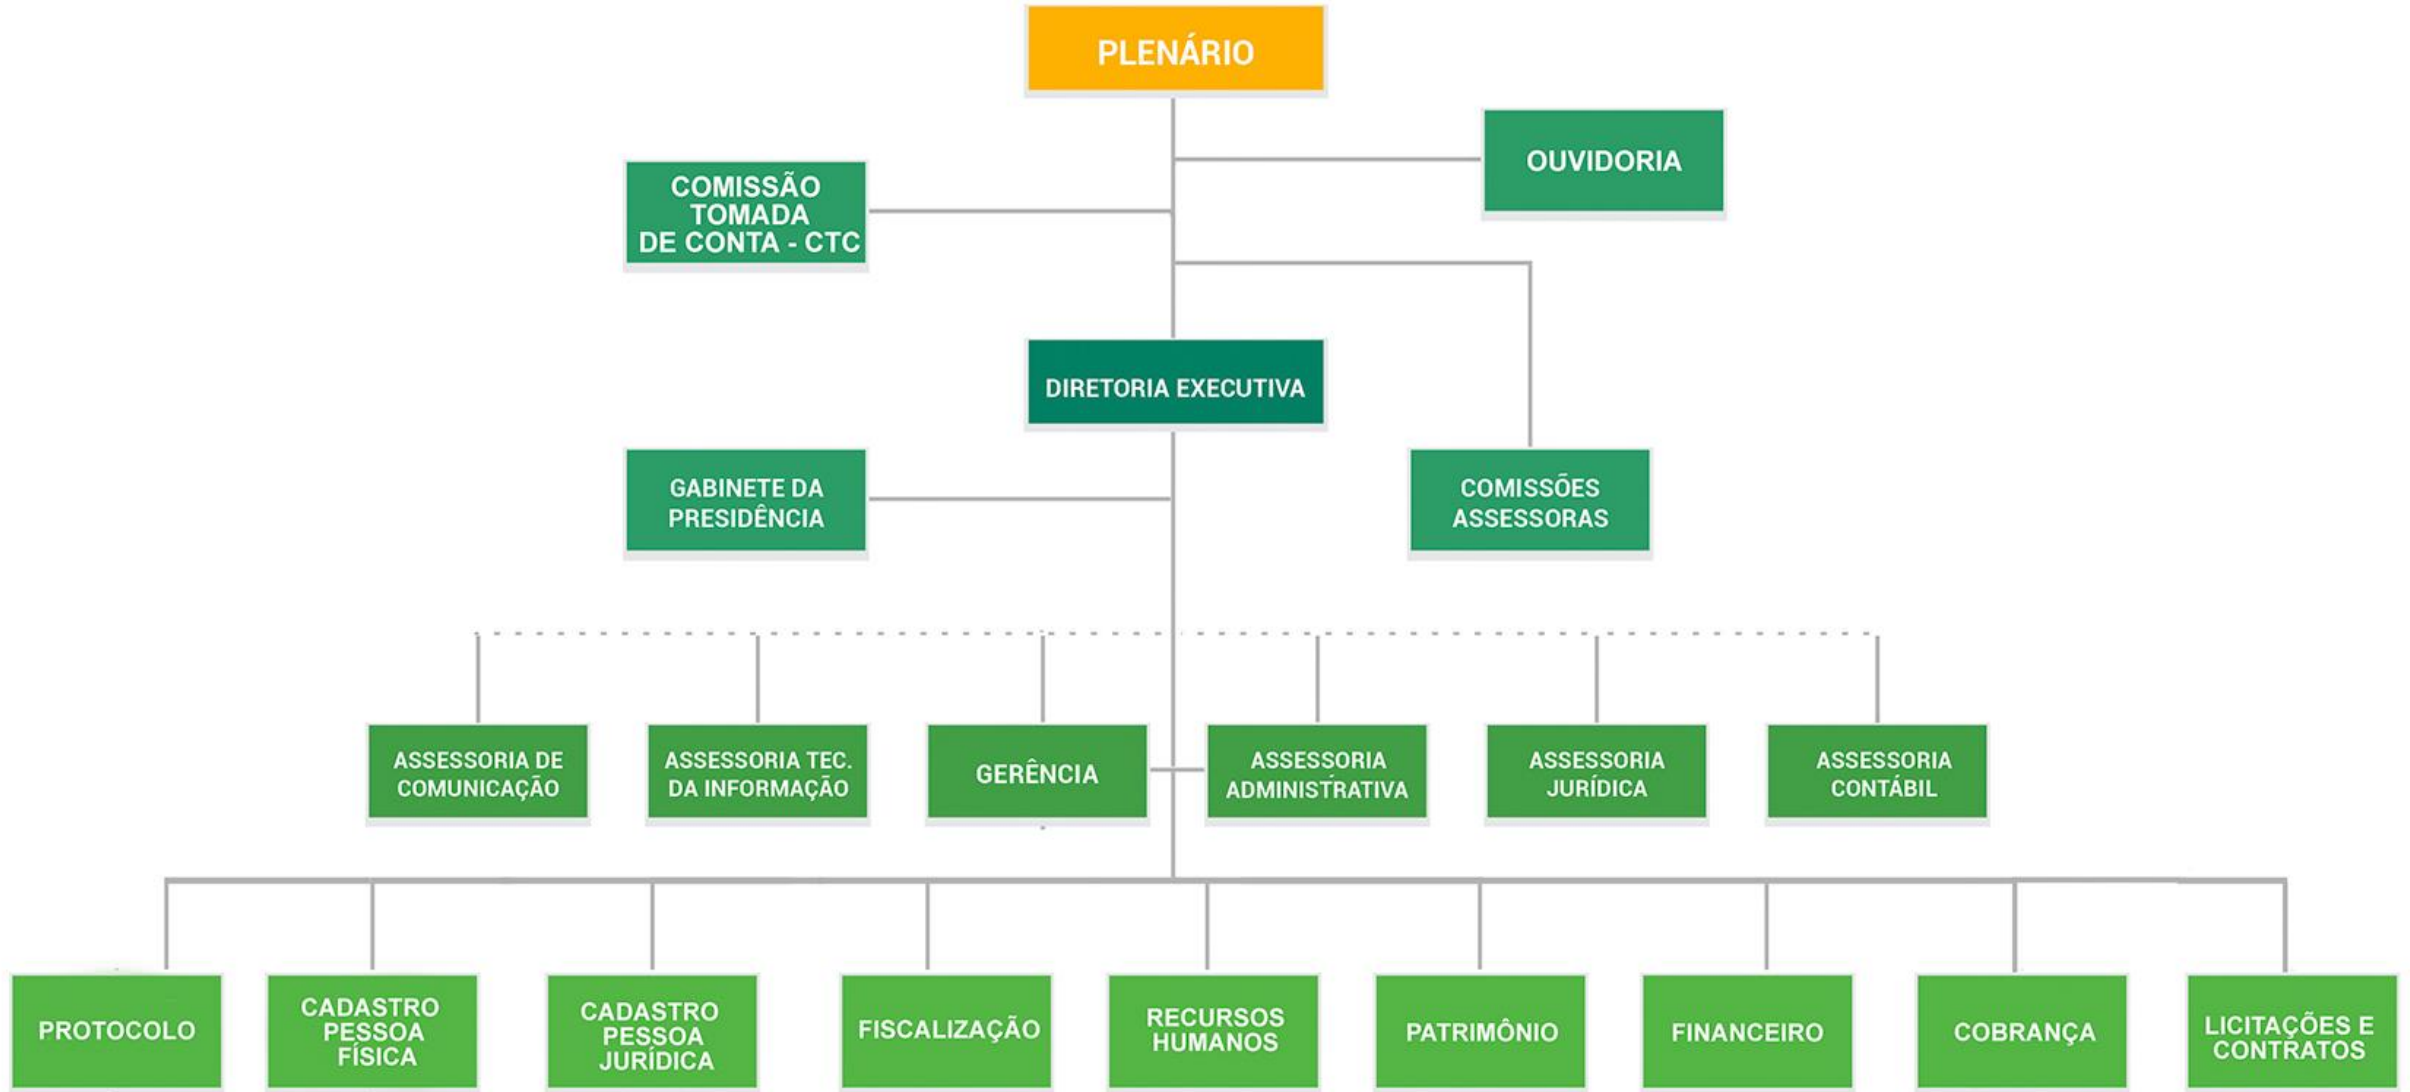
PLENÁRIO

OUVIDORIA

COMISSÃO TOMADA DE CONTA - CTC

DIRETORIA EXECUTIVA

GABINETE DA PRESIDÊNCIA

COMISSÕES ASSESSORAS

ASSESSORIA DE COMUNICAÇÃO

ASSESSORIA TEC. DA INFORMAÇÃO

GERÊNCIA

ASSESSORIA ADMINISTRATIVA

ASSESSORIA JURÍDICA

ASSESSORIA CONTÁBIL

PROTOCOLO

CADASTRO PESSOA FÍSICA

CADASTRO PESSOA JURÍDICA

FISCALIZAÇÃO

RECURSOS HUMANOS

PATRIMÔNIO

FINANCEIRO

COBRANÇA

LICITAÇÕES E CONTRATOS